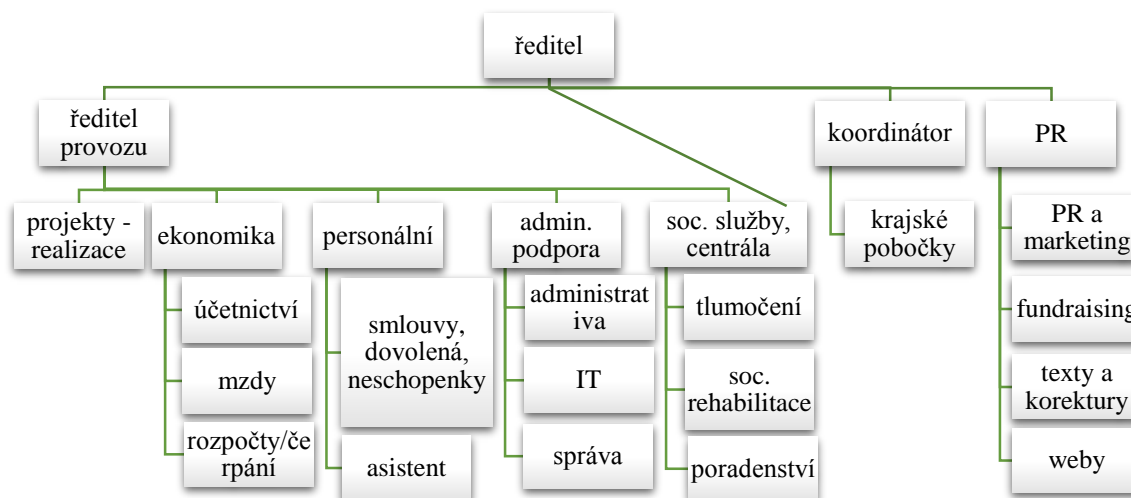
ředitel

ředitel provozu

koordinátor

PR

projekty - realizace

ekonomika

personální

admin. podpora

soc. služby, centrála

krajské pobočky

PR a marketing

účetnictví

mzdy

rozpočty/čerpání

smlouvy, dovolená, neschopenky

asistent

administrativa

IT

správa

tlumočení

soc. rehabilitace

poradenství

fundraising

texty a korektury

weby